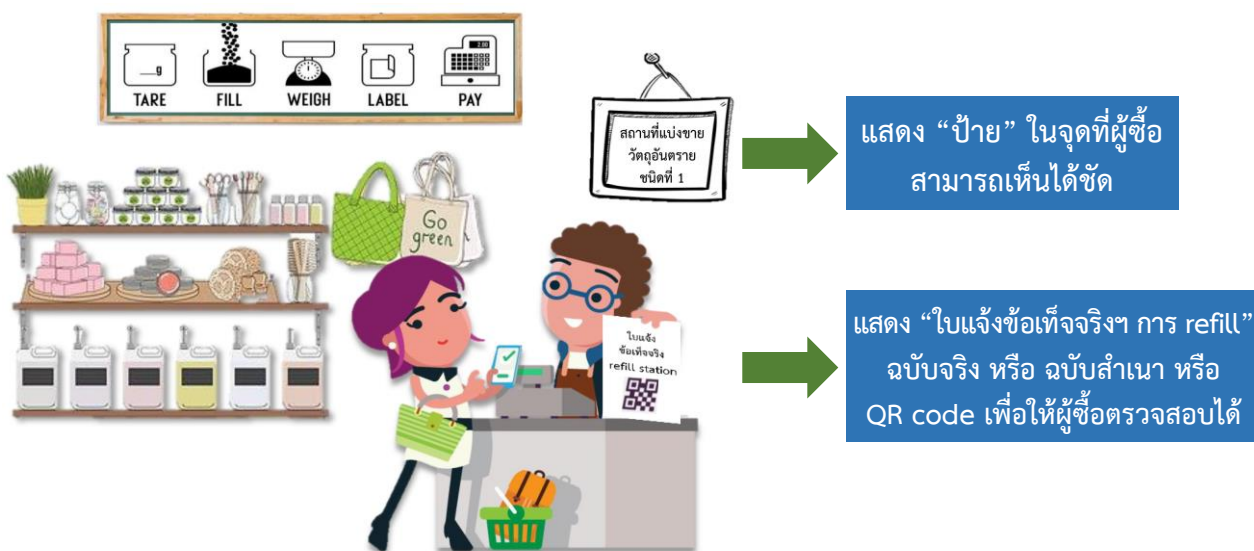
g
TARE FILL WEIGH LABEL PAY

สถานที่แบ่งขาย
วัตถุอันตราย
ชนิดที่ 1

แสดง “ป้าย” ในจุดที่ผู้ซื้อสามารถเห็นได้ชัด

Go green

ใบแจ้งข้อเท็จจริง refill station

แสดง “ใบแจ้งข้อเท็จจริงฯ การ refill” ฉบับจริง หรือ ฉบับสำเนา หรือ QR code เพื่อให้ผู้ซื้อตรวจสอบได้